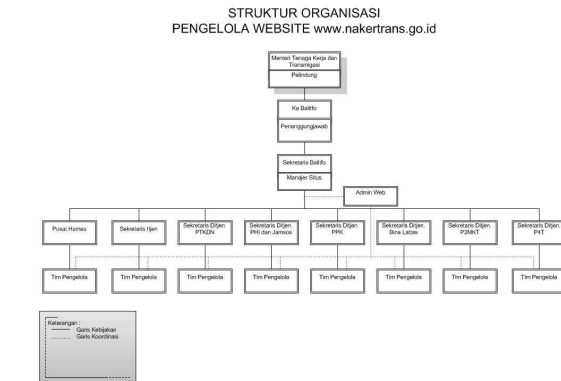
STRUKTUR ORGANISASI
PENGELOLA WEBSITE www.nakertrans.go.id

Menteri Tenaga Kerja dan Transmigrasi
Pelindung

Ka Balitfo
Penanggungjawab

Sekretaris Balitfo
Manajer Situs

Admin Web

Pusat Humas

Sekretaris Itjen

Sekretaris Ditjen. PTKDN

Sekretaris Ditjen. PHI dan Jamsos

Sekretaris Ditjen. PPK

Sekretaris Ditjen. Bina Lattas

Sekretaris Ditjen. P2MKT

Sekretaris Ditjen. P4T

Tim Pengelola

Tim Pengelola

Tim Pengelola

Tim Pengelola

Tim Pengelola

Tim Pengelola

Tim Pengelola

Tim Pengelola

Keterangan :
Garis Kebijakan
Garis Koordinasi